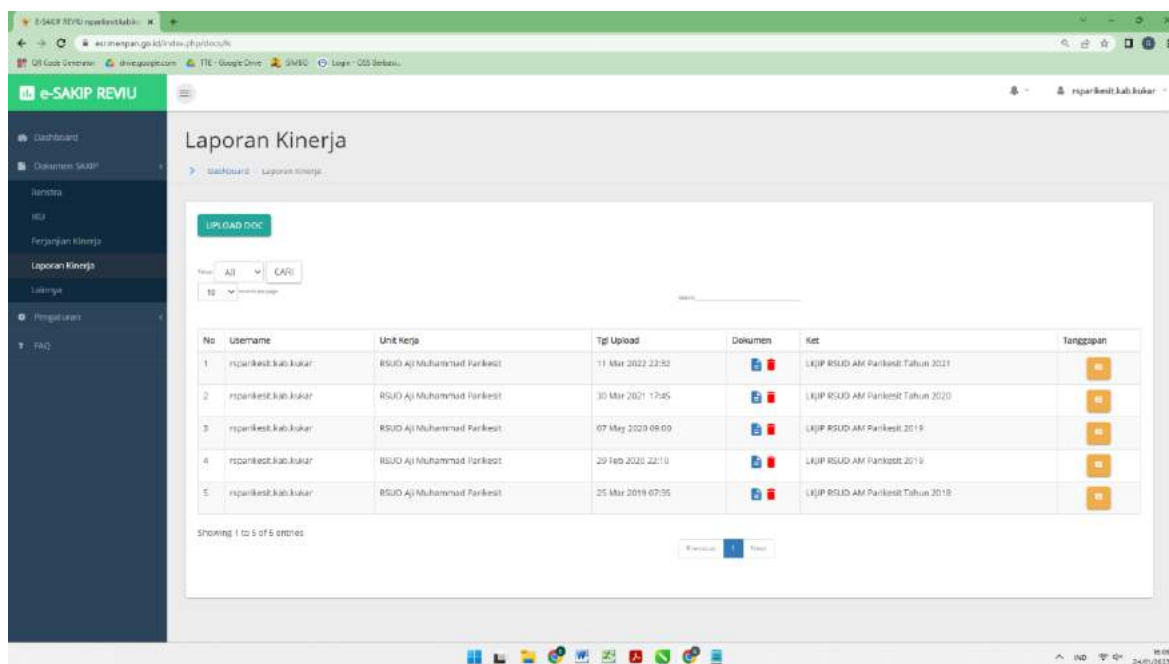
E-SAKIP REVIU rsparikesit.kab.ku ×

esr.menpan.go.id/index.php/docs/lk

QR Code Generator  drive.google.com  TTE - Google Drive  SIMBG  Login - OSS Berbasis...

e-SAKIP REVIU

rsparikesit.kab.kukar

Dashboard
Dokumen SAKIP
Renstra
IKU
Perjanjian Kinerja
Laporan Kinerja
Lainnya
Pengaturan
FAQ

Laporan Kinerja

Dashboard / Laporan Kinerja

UPLOAD DOC

Tahun All CARI

10 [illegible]

Search:

| No | Username | Unit Kerja | Tgl Upload | Dokumen | Ket | Tanggapan |
|---|---|---|---|---|---|---|
| 1 | rsparikesit.kab.kukar | RSUD Aji Muhammad Parikesit | 11 Mar 2022 22:32 | | LKJIP RSUD AM Parikesit Tahun 2021 | |
| 2 | rsparikesit.kab.kukar | RSUD Aji Muhammad Parikesit | 30 Mar 2021 17:45 | | LKJIP RSUD AM Parikesit Tahun 2020 | |
| 3 | rsparikesit.kab.kukar | RSUD Aji Muhammad Parikesit | 07 May 2020 09:00 | | LKJIP RSUD AM Parikesit 2019 | |
| 4 | rsparikesit.kab.kukar | RSUD Aji Muhammad Parikesit | 29 Feb 2020 22:10 | | LKJIP RSUD AM Parikesit 2019 | |
| 5 | rsparikesit.kab.kukar | RSUD Aji Muhammad Parikesit | 25 Mar 2019 07:35 | | LKJIP RSUD AM Parikesit Tahun 2018 | |

Showing 1 to 5 of 5 entries

Previous 1 Next

IND